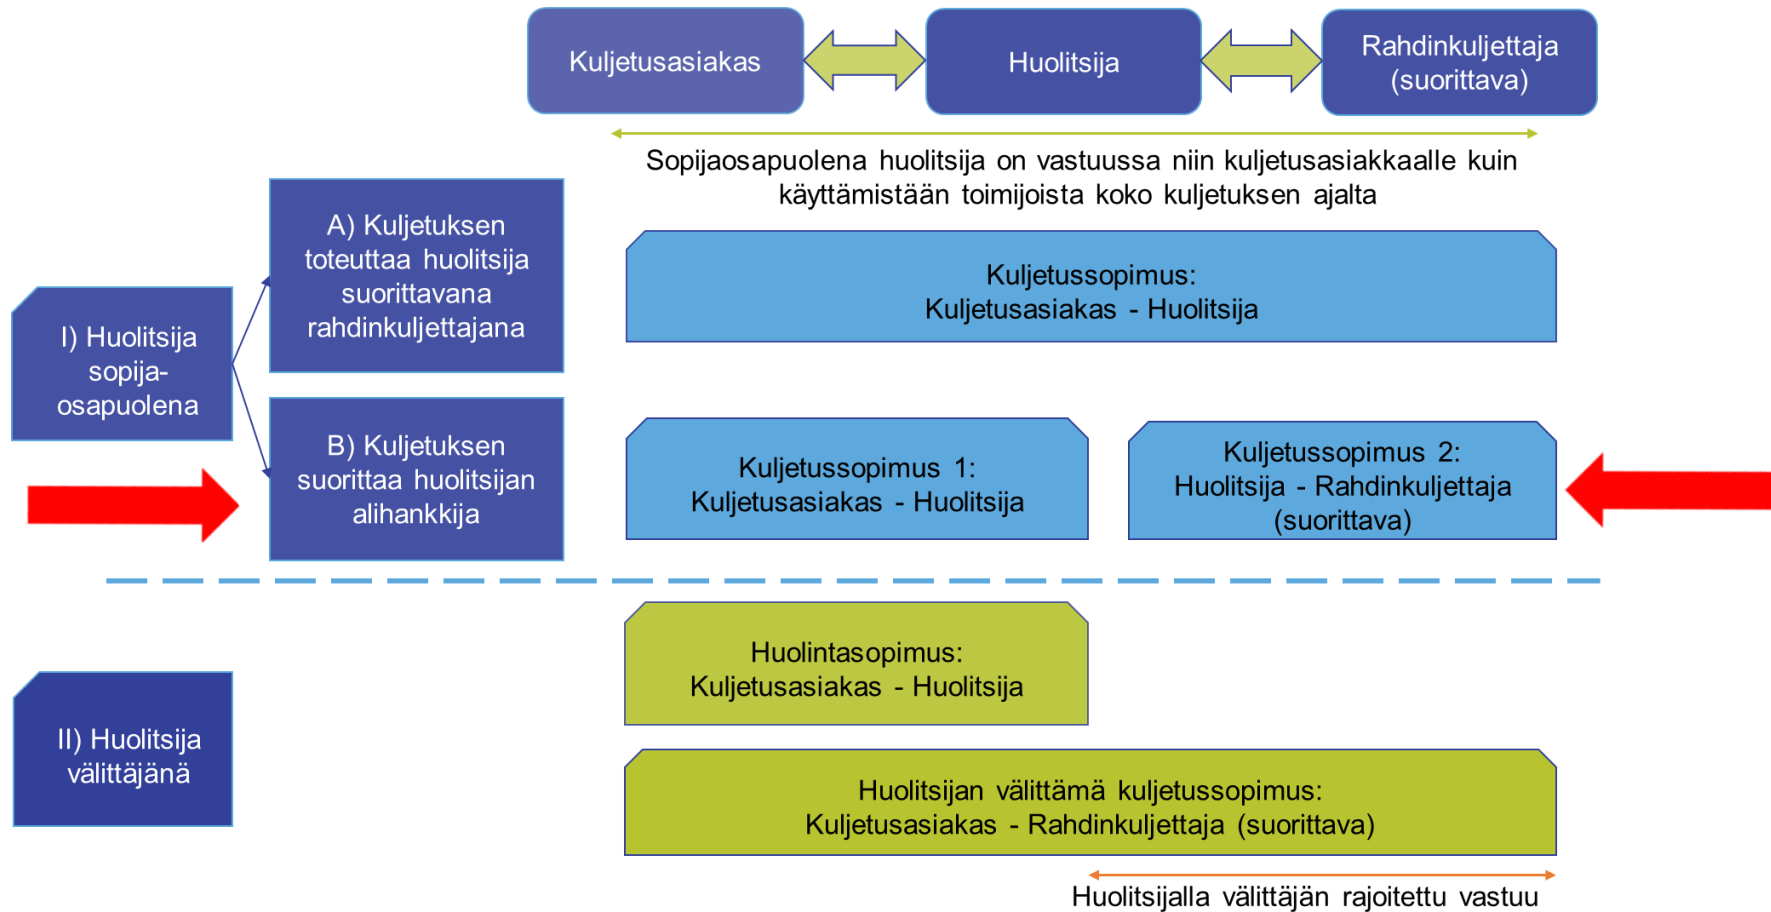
Kuljetusasiakas

Huolitsija

Rahdinkuljettaja (suorittava)

Sopijaosapuolena huolitsija on vastuussa niin kuljetusasiakkaalle kuin käyttämistään toimijoista koko kuljetuksen ajalta

I) Huolitsija sopijaosapuolena

A) Kuljetuksen toteuttaa huolitsija suorittavana rahdinkuljettajana

Kuljetussopimus: Kuljetusasiakas - Huolitsija

B) Kuljetuksen suorittaa huolitsijan alihankkija

Kuljetussopimus 1: Kuljetusasiakas - Huolitsija

Kuljetussopimus 2: Huolitsija - Rahdinkuljettaja (suorittava)

II) Huolitsija välittäjänä

Huolintasopimus: Kuljetusasiakas - Huolitsija

Huolitsijan välittämä kuljetussopimus: Kuljetusasiakas - Rahdinkuljettaja (suorittava)

Huolitsijalla välittäjän rajoitettu vastuu